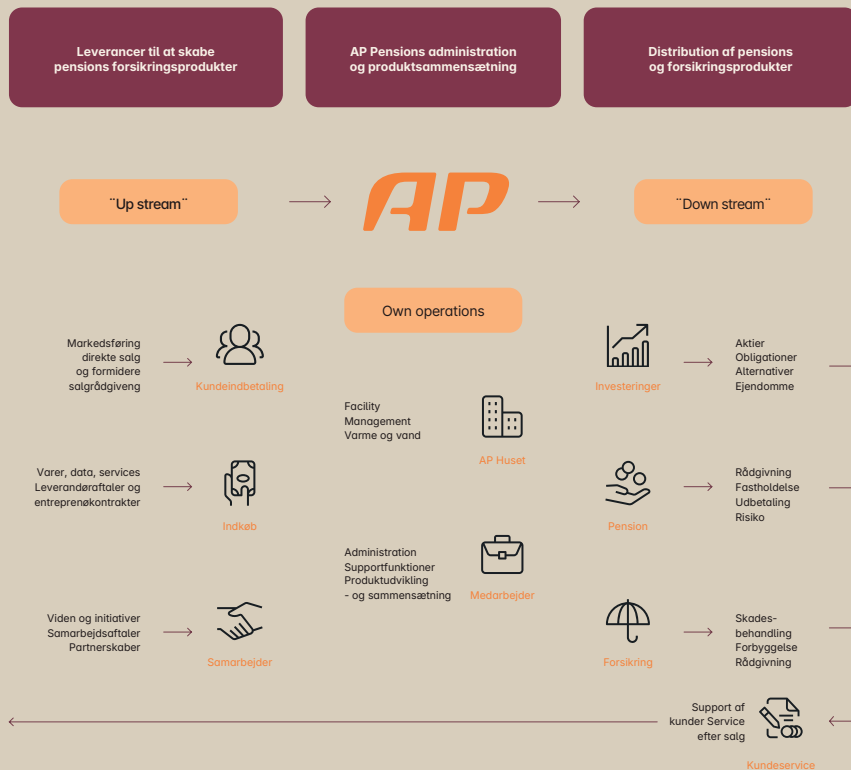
Leverancer til at skabe pensions forsikringsprodukter

AP Pensions administration og produktsammensætning

Distribution af pensions og forsikringsprodukter

¨Up stream¨

AP

¨Down stream¨

Own operations

Markedsføring direkte salg og formidere salgrådgiveng

Kundeindbetaling

Facility Management Varme og vand

AP Huset

Investeringer

Aktier Obligationer Alternativer Ejendomme

Varer, data, services Leverandøraftaler og entreprenøkontrakter

Indkøb

Pension

Rådgivning Fastholdelse Udbetaling Risiko

Administration Supportfunktioner Produktudvikling - og sammensætning

Medarbejder

Viden og initiativer Samarbejdsaftaler Partnerskaber

Samarbejder

Forsikring

Skades-behandling Forbyggelse Rådgivning

Support af kunder Service efter salg

Kundeservice